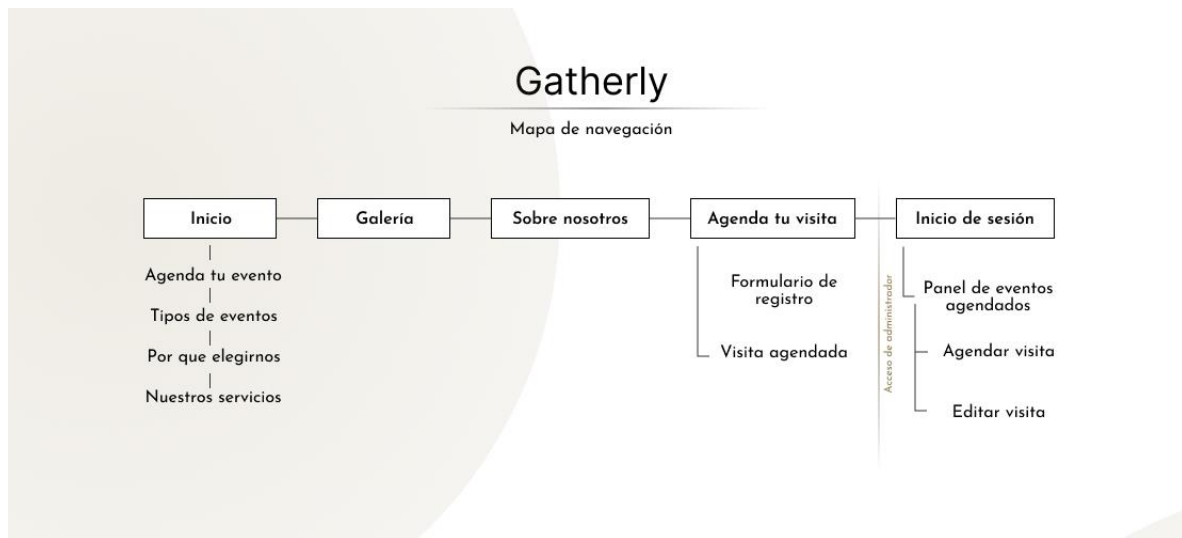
Gatherly

Mapa de navegación

Inicio

Agenda tu evento

Tipos de eventos

Por que elegirnos

Nuestros servicios

Galería

Sobre nosotros

Agenda tu visita

Formulario de registro

Visita agendada

Acceso de administrador

Inicio de sesión

Panel de eventos agendados

Agendar visita

Editar visita